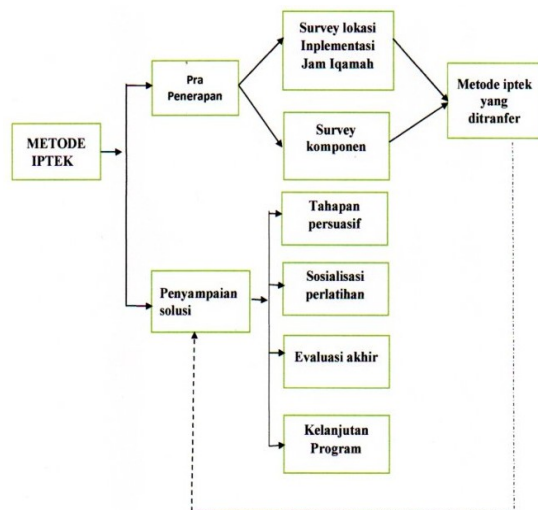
METODE IPTEK

Pra Penerapan

Survey lokasi Inplementasi Jam Iqamah

Survey komponen

Metode iptek yang ditranfer

Penyampaian solusi

Tahapan persuasif

Sosialisasi perlatihan

Evaluasi akhir

Kelanjutan Program